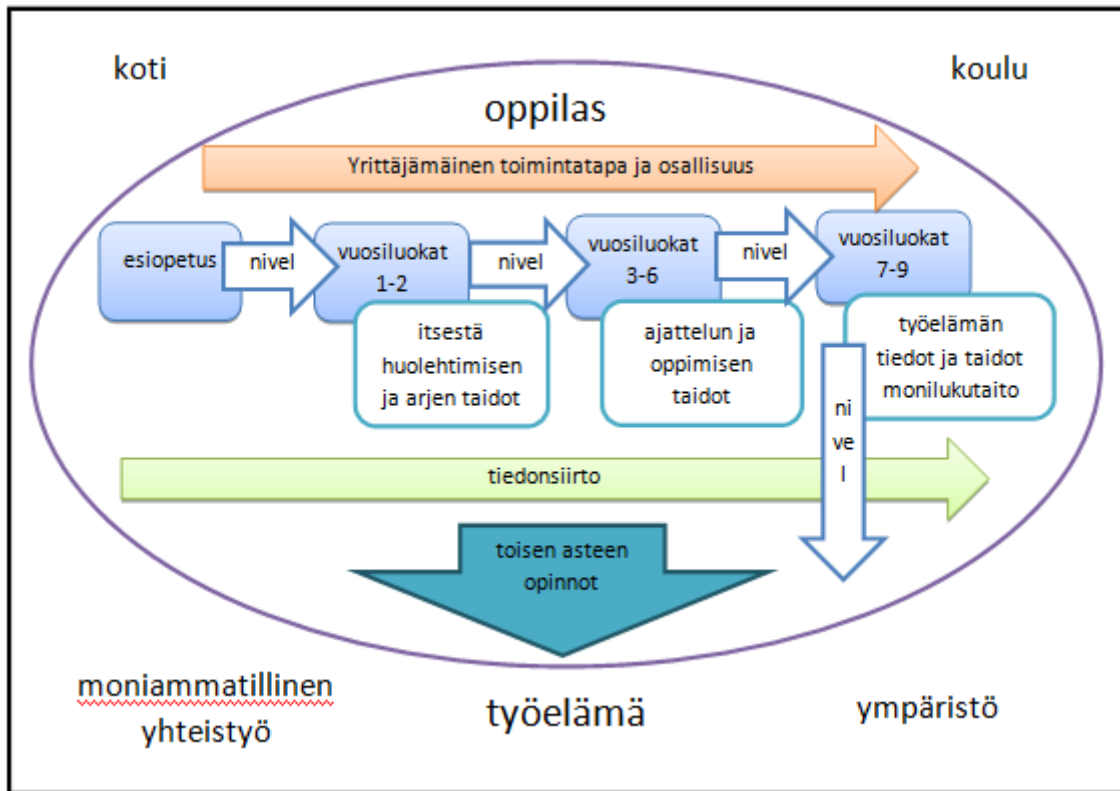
koti

koulu

oppilas

Yrittäjämäinen toimintatapa ja osallisuus

esiopetus

nivel

vuosiluokat 1-2

nivel

vuosiluokat 3-6

nivel

vuosiluokat 7-9

itsestä huolehtimisen ja arjen taidot

ajattelun ja oppimisen taidot

työelämän tiedot ja taidot monilukutaito

ni ve l

tiedonsiirto

toisen asteen opinnot

moniammatillinen yhteistyö

työelämä

ympäristö